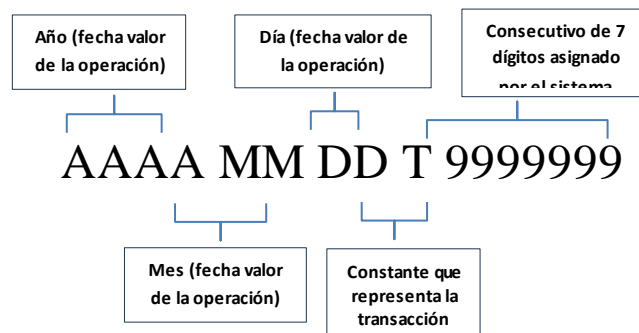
Año (fecha valor de la operación)

Día (fecha valor de la operación)

Consecutivo de 7 dígitos asignado por el sistema

AAAA MM DD T 9999999

Mes (fecha valor de la operación)

Constante que representa la transacción